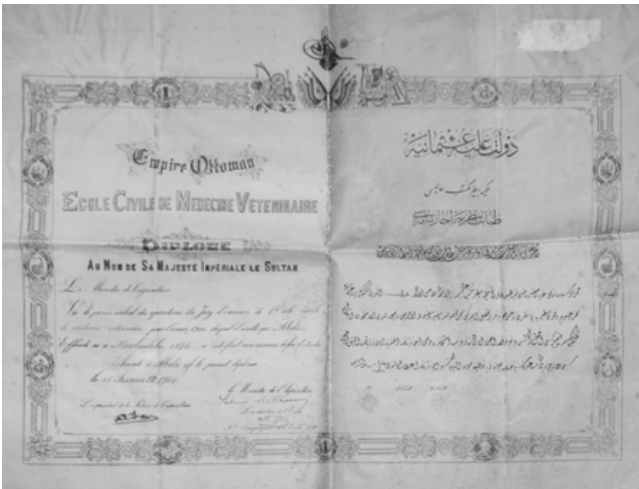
Empire Ottoman

Ecole Civile de Medecine Veterinaire

Diplome

Au Nom de Sa Majesté Impériale le Sultan

Le Ministre de l'Agriculture

Vu le procès verbal des opérations du Jury d'examen de l'École civile de médecine vétérinaire pour l'année 1900 duquel il résulte que M. Ahdi Effendi né à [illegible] 1876 a satisfait aux examens de fin d'études

Accorde à Ahdi ef. le present diplome

le 15 Février 1900

Le Ministre de l'Agriculture

Le Directeur de l'Ecole de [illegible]

دولت عليه عثمانيه

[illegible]

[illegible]

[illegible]